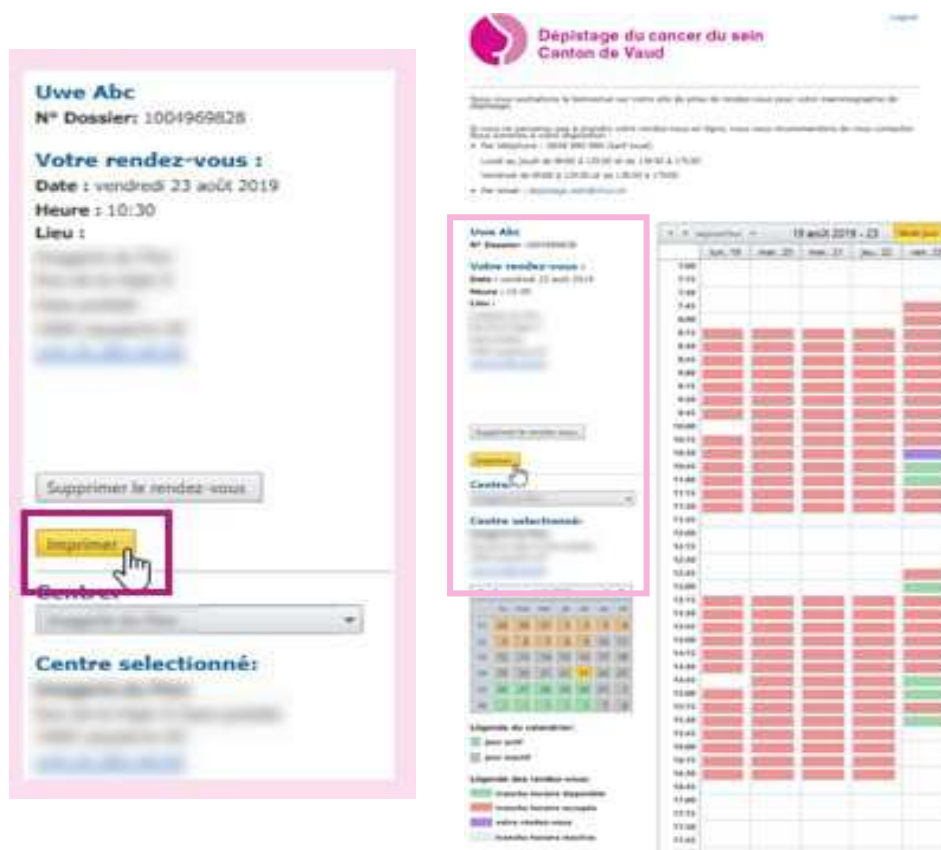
Uwe Abc
N° Dossier: 1004969828

Votre rendez-vous :
Date : vendredi 23 août 2019
Heure : 10:30
Lieu :

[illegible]

Supprimer le rendez-vous

Imprimer

Centres:

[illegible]

Centre selectionné:

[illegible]

Dépistage du cancer du sein
Canton de Vaud

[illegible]

Uwe Abc
N° Dossier: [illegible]

Votre rendez-vous :
Date : vendredi 23 août 2019
Heure : 10:30
Lieu :

Supprimer le rendez-vous

Imprimer

Centres:

Centre selectionné:

19 août 2019 - 23

Légende du calendrier:

Légende des rendez-vous: